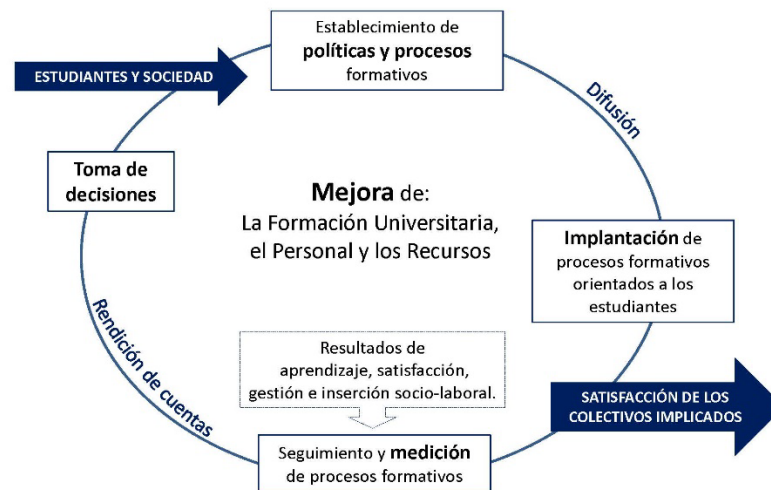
Establecimiento de **políticas y procesos** formativos

ESTUDIANTES Y SOCIEDAD

Difusión

Toma de decisiones

**Mejora** de:
La Formación Universitaria, el Personal y los Recursos

**Implantación** de procesos formativos orientados a los estudiantes

Rendición de cuentas

Resultados de aprendizaje, satisfacción, gestión e inserción socio-laboral.

SATISFACCIÓN DE LOS COLECTIVOS IMPLICADOS

Seguimiento y **medición** de procesos formativos